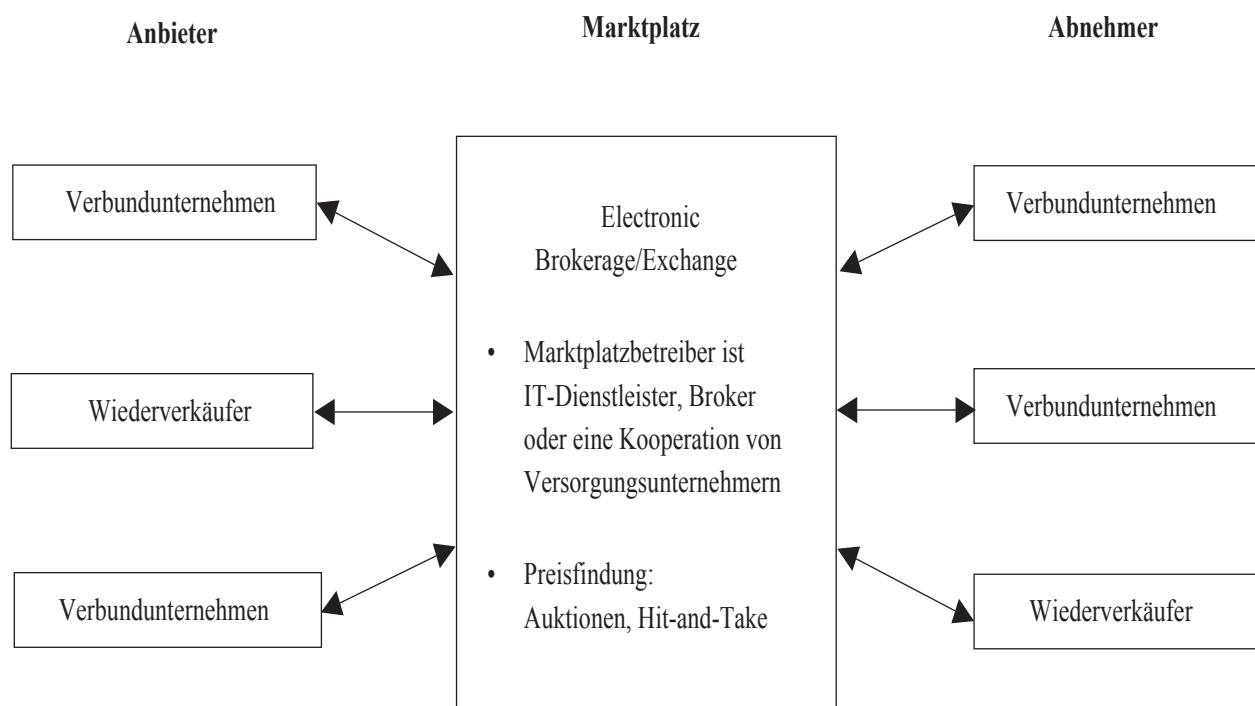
Anbieter

Marktplatz

Abnehmer

Verbundunternehmen

Wiederverkäufer

Verbundunternehmen

Electronic Brokerage/Exchange

• Marktplatzbetreiber ist IT-Dienstleister, Broker oder eine Kooperation von Versorgungsunternehmern

• Preisfindung: Auktionen, Hit-and-Take

Verbundunternehmen

Verbundunternehmen

Wiederverkäufer